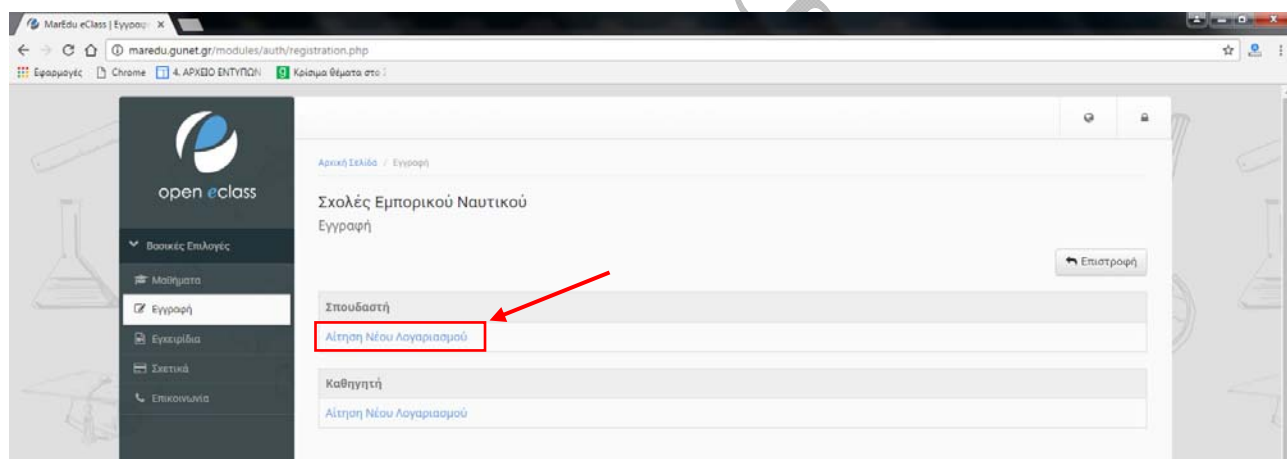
MarEdu eClass | Εγγραφ ×

maredu.gunet.gr/modules/auth/registration.php

Εφαρμογές Chrome 4. ΑΡΧΕΙΟ ΕΝΤΥΠΩΝ Κρίσιμα θέματα στο

open eclass

Βασικές Επιλογές
Μαθήματα
Εγγραφή
Εγχειρίδια
Σχετικά
Επικοινωνία

Αρχική Σελίδα / Εγγραφή

Σχολές Εμπορικού Ναυτικού
Εγγραφή

Επιστροφή

Σπουδαστή
Αίτηση Νέου Λογαριασμού

Καθηγητή
Αίτηση Νέου Λογαριασμού